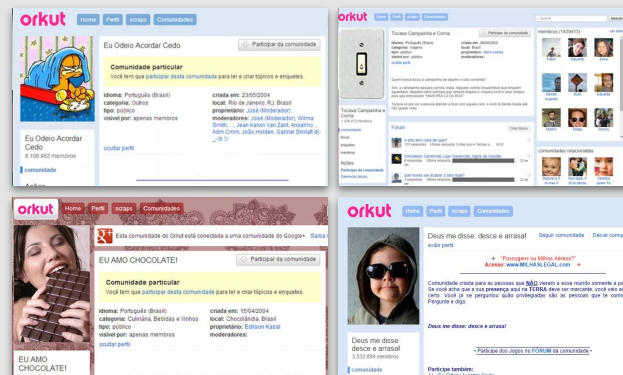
orkut Home Perfil scraps Comunidades

Eu Odeio Acordar Cedo

Participar da comunidade

Comunidade particular
Você tem que participar desta comunidade para ler e criar tópicos e enquetes.

idioma: Português (Brasil)
categoria: Outros
tipo: público
visível por: apenas membros

criada em: 23/05/2004
local: Rio de Janeiro, RJ, Brasil
proprietário: José (Moderador)
moderadores: José (Moderador), Wilma Smith, ., Jean Kelvin Van Zant, Anselmo, Adm Cmm, João Holden, Gabriel Strinati @ ..ツ

ocultar perfil

Eu Odeio Acordar Cedo
6.106.862 membros

comunidade

orkut Home Perfil scraps Comunidades

Tocava Campainha e Corria

Participar da comunidade

membros (1439413)

Fórum

Ações

orkut Home Perfil scraps Comunidades

Esta comunidade do Orkut está conectada a uma comunidade do Google+. Saiba

EU AMO CHOCOLATE!

Participar da comunidade

Comunidade particular
Você tem que participar desta comunidade para ler e criar tópicos e enquetes.

idioma: Português (Brasil)
categoria: Culinária, Bebidas e Vinhos
tipo: público
visível por: apenas membros

criada em: 15/04/2004
local: Chocolândia, Brasil
proprietário: Edison Kabal
moderadores:

ocultar perfil

EU AMO CHOCOLATE!

orkut Home Perfil scraps Comunidades

Deus me disse: desce e arrasa!

Seguir comunidade Deixar comu

exibir perfil

"Passageiro ou Milhas Aéreas?"
Acesse: www.MILHASLEGAL.com

Comunidade criada para as pessoas que NÃO vieram a esse mundo somente a p... Se você acha que a sua presença aqui na TERRA deve ser marcante, você está ac... certo. Você já se perguntou quão privilegiadas são as pessoas que te conh... Pergunte e diga:

Deus me disse: desce e arrasa!

Deus me disse: desce e arrasa!
3.533.899 membros

Participe dos Jogos no FÓRUM da comunidade

Participe também:

comunidade